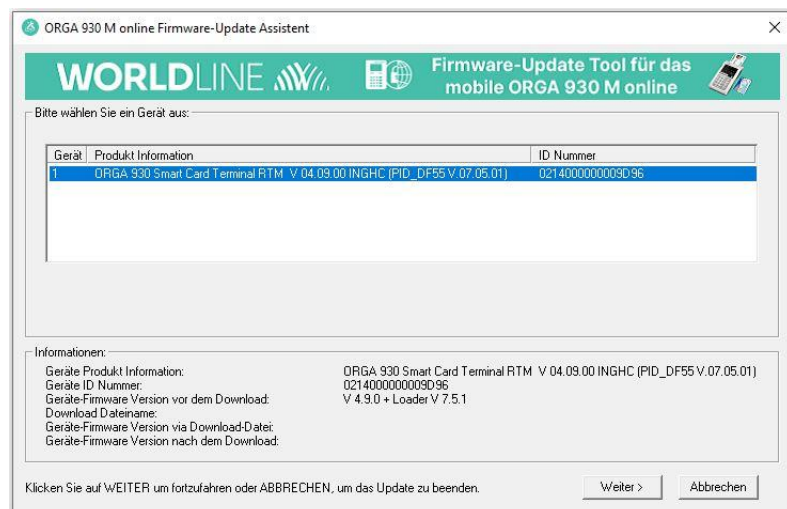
ORGA 930 M online Firmware-Update Assistent

WORLDLINE

Firmware-Update Tool für das mobile ORGA 930 M online

Bitte wählen Sie ein Gerät aus:

| Gerät | Produkt Information | ID Nummer |
|---|---|---|
| 1 | ORGA 930 Smart Card Terminal RTM V 04.09.00 INGHC (PID_DF55 V.07.05.01) | 0214000000009D96 |

Informationen:

| | |
|---|---|
| Geräte Produkt Information: | ORGA 930 Smart Card Terminal RTM V 04.09.00 INGHC (PID_DF55 V.07.05.01) |
| Geräte ID Nummer: | 0214000000009D96 |
| Geräte-Firmware Version vor dem Download: | V 4.9.0 + Loader V 7.5.1 |
| Download Dateiname: | |
| Geräte-Firmware Version via Download-Datei: | |
| Geräte-Firmware Version nach dem Download: | |

Klicken Sie auf WEITER um fortzufahren oder ABBRECHEN, um das Update zu beenden.

Weiter >

Abbrechen